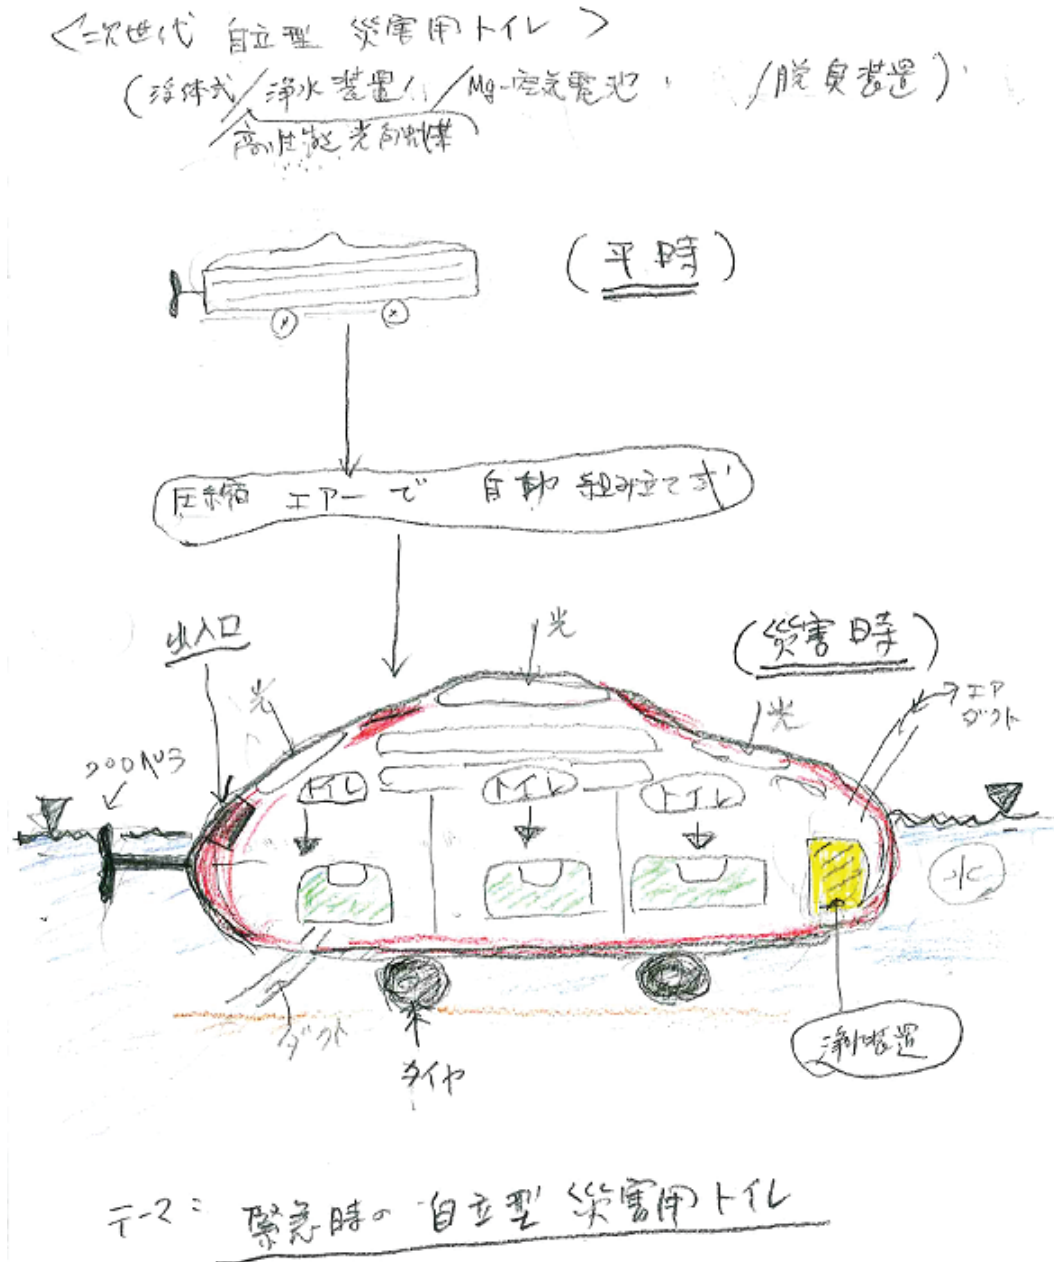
<次世代 自立型 災害用トイレ>
(浮体式/浄水装置/Mg-空気電池/脱臭装置)
高性能光触媒

(平時)

圧縮エアーで自動組み立て式

出入口
光
光
光
(災害時)
エアダクト
プロペラ
トイレ
トイレ
トイレ
水
ダクト
タイヤ
浄水装置

テーマ: 緊急時の自立型災害用トイレ